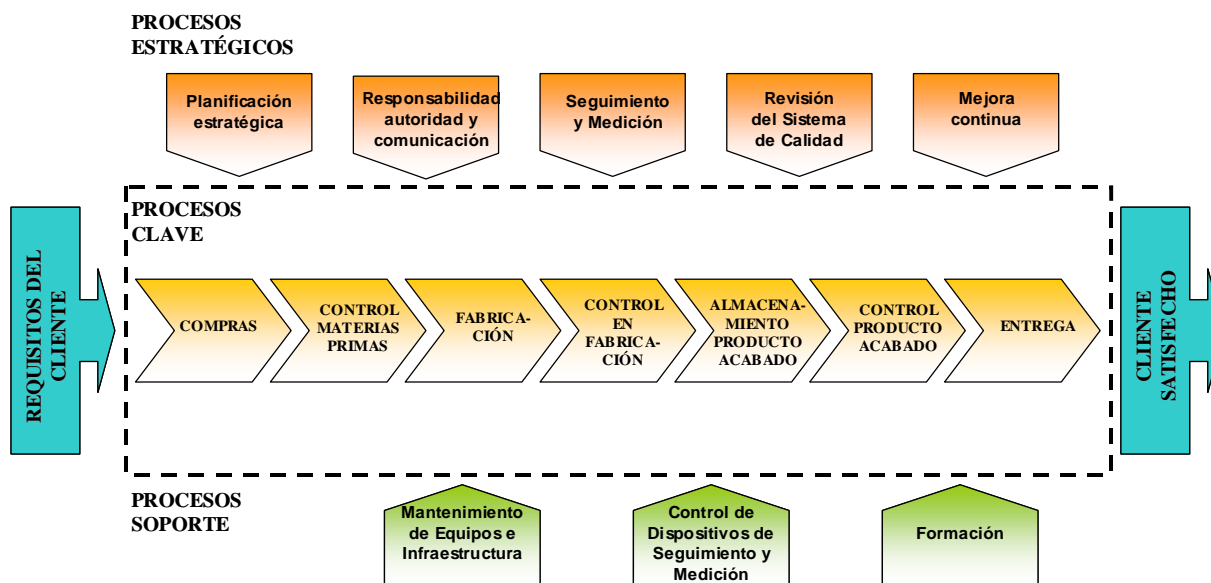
PROCESOS ESTRATÉGICOS

Planificación estratégica

Responsabilidad autoridad y comunicación

Seguimiento y Medición

Revisión del Sistema de Calidad

Mejora continua

PROCESOS CLAVE

REQUISITOS DEL CLIENTE

COMPRAS

CONTROL MATERIAS PRIMAS

FABRICACIÓN

CONTROL EN FABRICACIÓN

ALMACENAMIENTO PRODUCTO ACABADO

CONTROL PRODUCTO ACABADO

ENTREGA

CLIENTE SATISFECHO

PROCESOS SOPORTE

Mantenimiento de Equipos e Infraestructura

Control de Dispositivos de Seguimiento y Medición

Formación